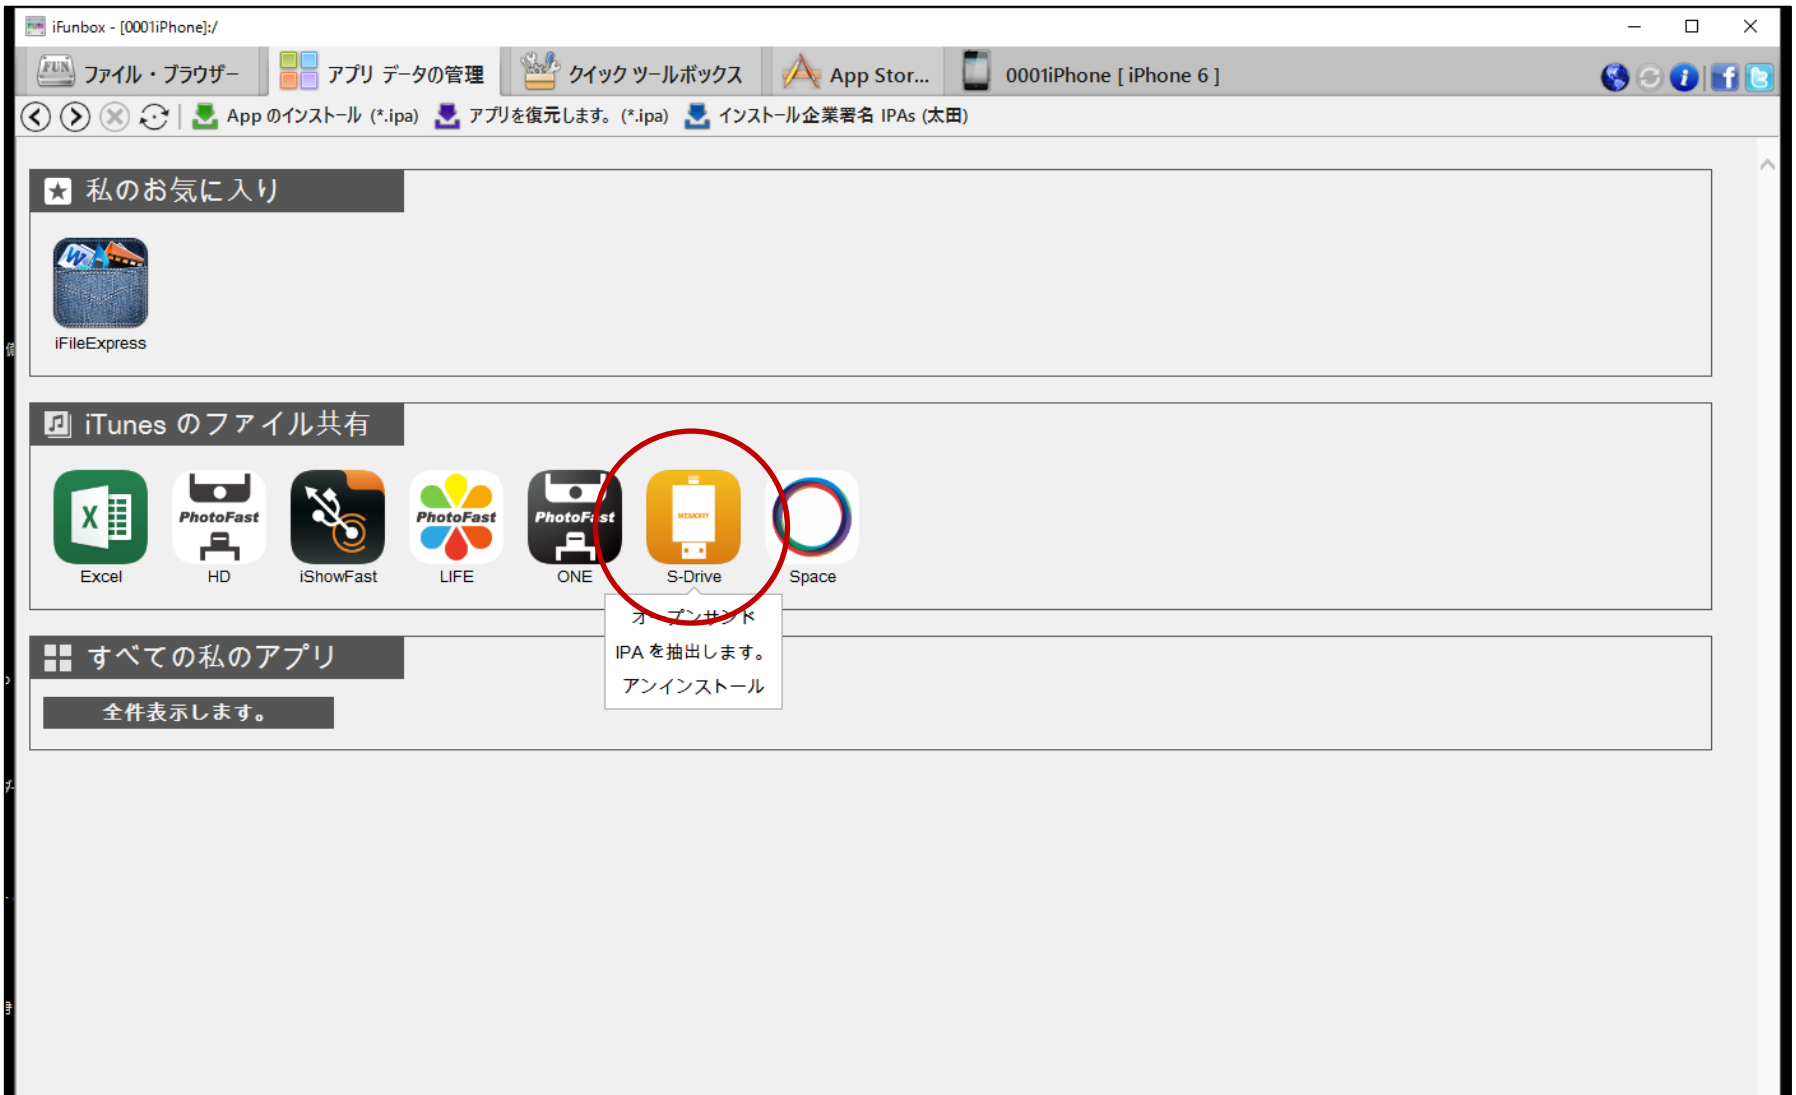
iFunbox - [0001iPhone]:/

ファイル・ブラウザー
アプリ データの管理
クイック ツールボックス
App Stor...
0001iPhone [ iPhone 6 ]

App のインストール (*.ipa)
アプリを復元します。(*.ipa)
インストール企業署名 IPAs (太田)

私のお気に入り

iFileExpress

iTunes のファイル共有

Excel
PhotoFast
HD
iShowFast
PhotoFast
LIFE
PhotoFast
ONE
S-Drive
Space

オープンサンド
IPA を抽出します。
アンインストール

すべての私のアプリ

全件表示します。